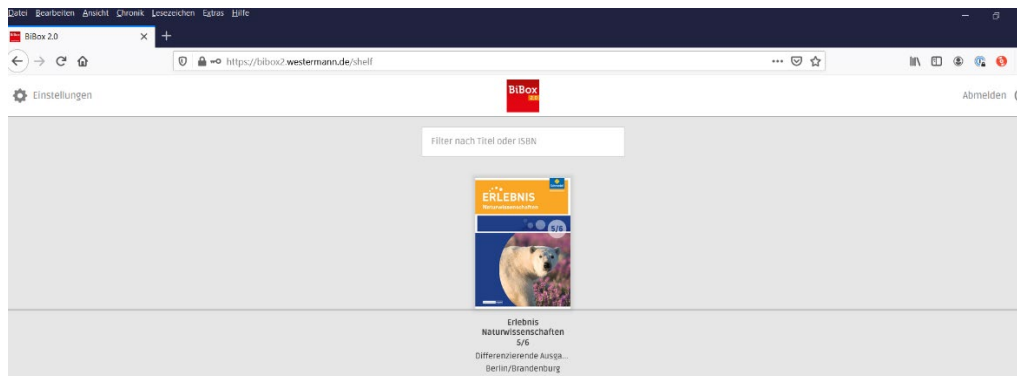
Datei Bearbeiten Ansicht Chronik Lesezeichen Extras Hilfe

BiBox 2.0

https://bibox2.westermann.de/shelf

Einstellungen

BiBox 2.0

Abmelden

Filter nach Titel oder ISBN

ERLEBNIS
Naturwissenschaften
5/6

Erlebnis Naturwissenschaften 5/6
Differenzierende Ausga...
Berlin/Brandenburg